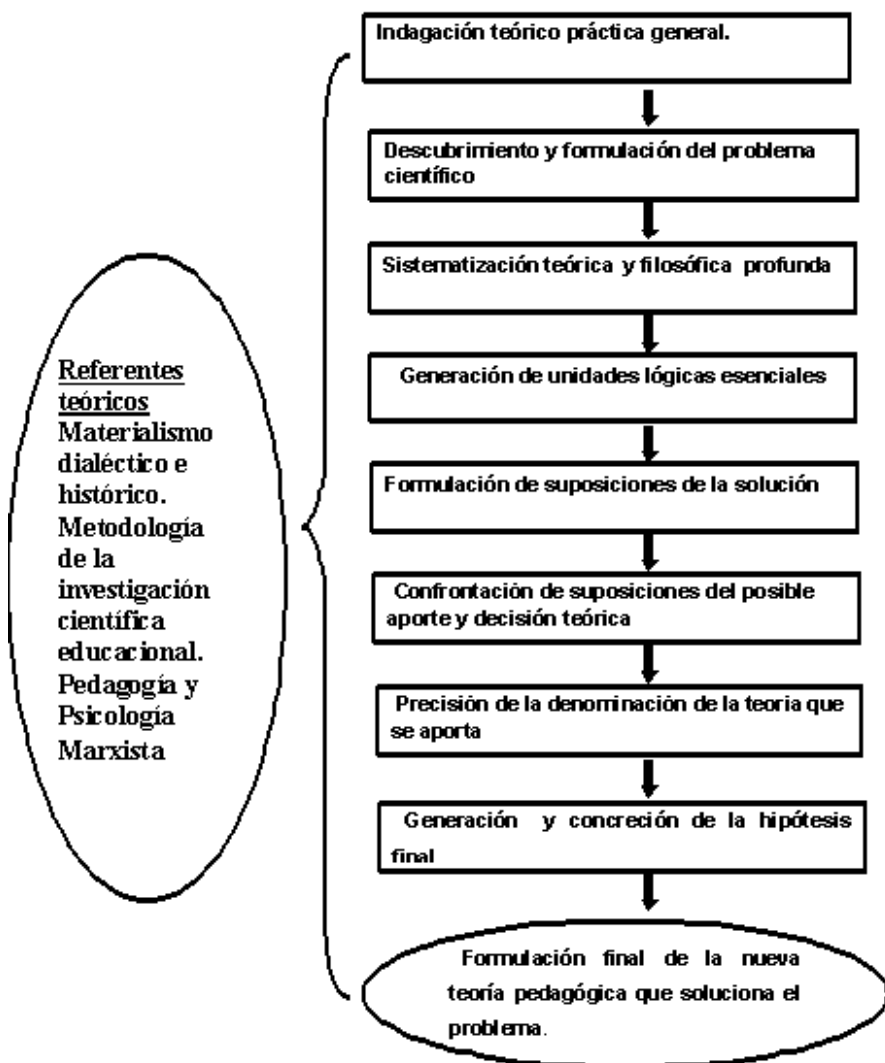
Referentes teóricos
Materialismo dialéctico e histórico. Metodología de la investigación científica educacional. Pedagogía y Psicología Marxista

Indagación teórico práctica general.

Descubrimiento y formulación del problema científico

Sistematización teórica y filosófica profunda

Generación de unidades lógicas esenciales

Formulación de suposiciones de la solución

Confrontación de suposiciones del posible aporte y decisión teórica

Precisión de la denominación de la teoria que se aporta

Generación y concreción de la hipótesis final

Formulación final de la nueva teoría pedagógica que soluciona el problema.